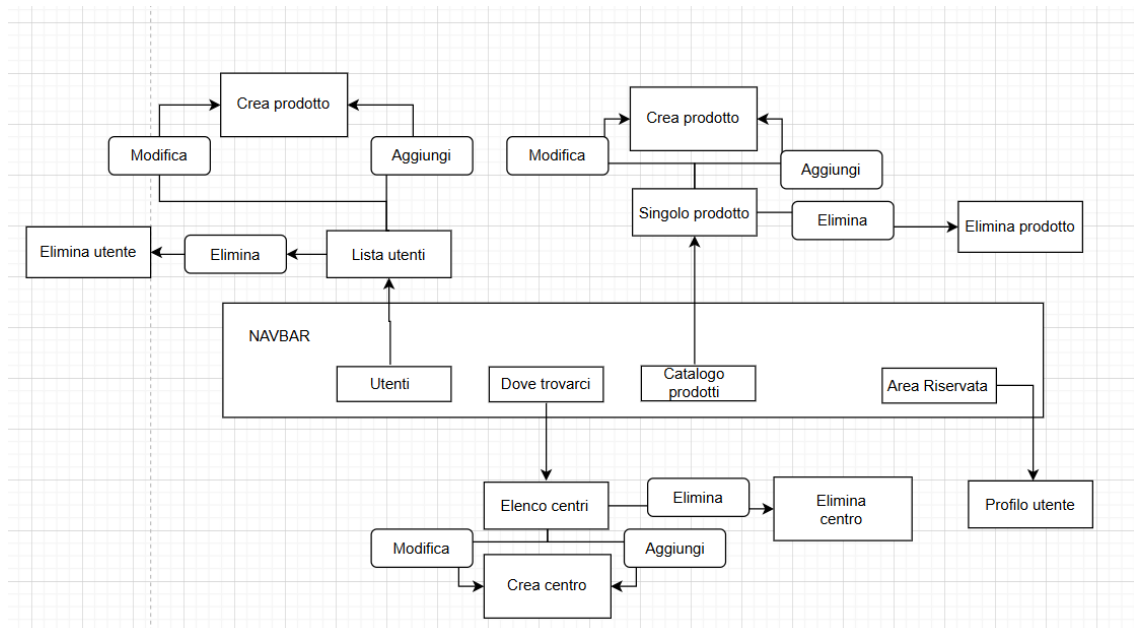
Crea prodotto

Modifica

Aggiungi

Elimina utente

Elimina

Lista utenti

Crea prodotto

Modifica

Aggiungi

Singolo prodotto

Elimina

Elimina prodotto

NAVBAR

Utenti

Dove trovarci

Catalogo prodotti

Area Riservata

Elenco centri

Elimina

Elimina centro

Profilo utente

Modifica

Aggiungi

Crea centro